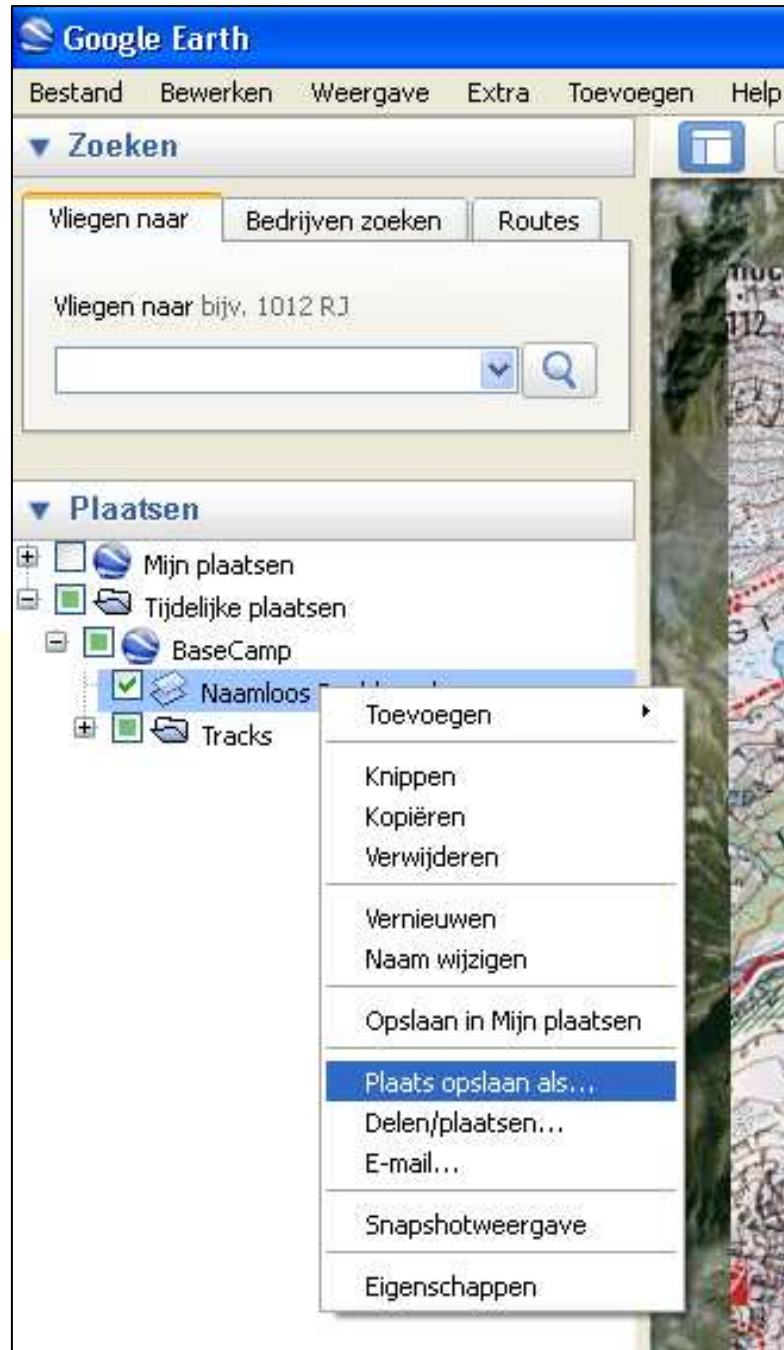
Google Earth

Bestand Bewerken Weergave Extra Toevoegen Help

▼ Zoeken

Vliegen naar | Bedrijven zoeken | Routes

Vliegen naar bijv. 1012 RJ

▼ Plaatsen

Mijn plaatsen
Tijdelijke plaatsen
BaseCamp
Naamloos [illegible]
Tracks

Toevoegen
Knippen
Kopiëren
Verwijderen
Vernieuwen
Naam wijzigen
Opslaan in Mijn plaatsen
Plaats opslaan als...
Delen/plaatsen...
E-mail...
Snapshotweergave
Eigenschappen